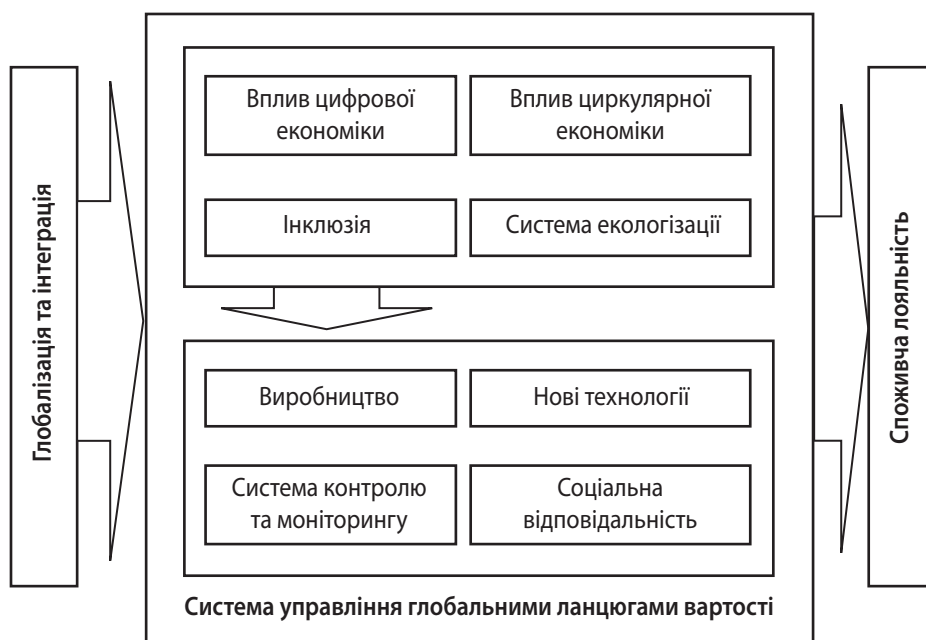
Глобалізація та інтеграція

Вплив цифрової економіки

Вплив циркулярної економіки

Інклюзія

Система екологізації

Виробництво

Нові технології

Система контролю та моніторингу

Соціальна відповідальність

Система управління глобальними ланцюгами вартості

Споживча лояльність